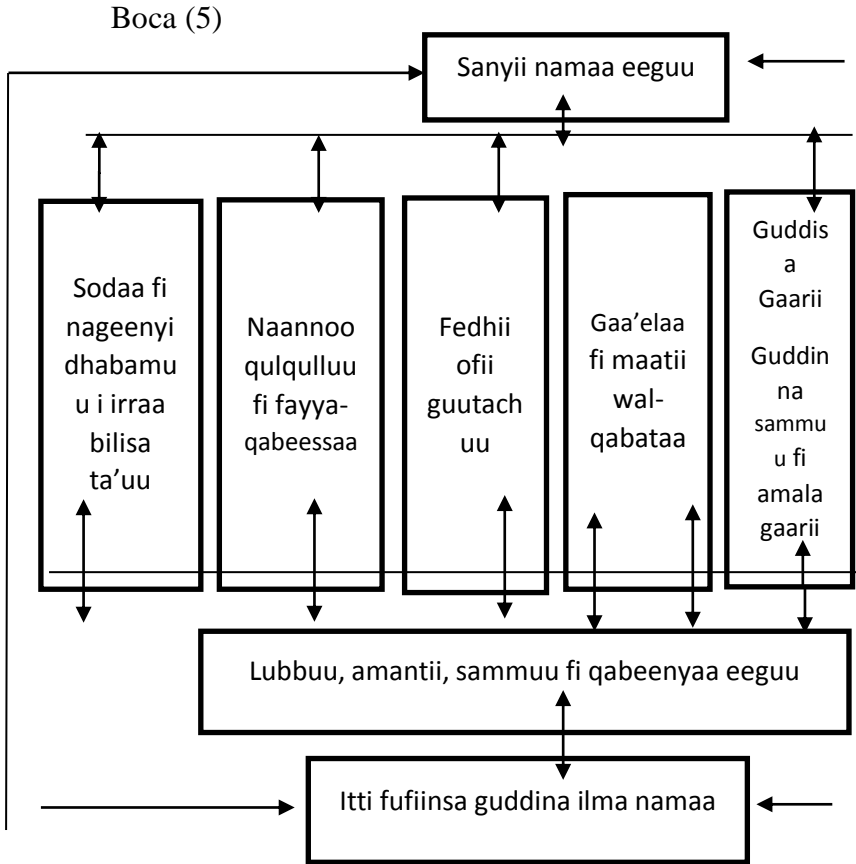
Boca (5)

Sanyii namaa eeguu

Sodaa fi nageenyi dhabamuu i irraa bilisa ta'uu

Naannoo qulqulluu fi fayya-qabeessaa

Fedhii ofii guutachuu

Gaa'elaa fi maatii wal-qabataa

Guddisa Gaarii

Guddinna sammuu fi amala gaarii

Lubbuu, amantii, sammuu fi qabeenyaa eeguu

Itti fufiinsa guddina ilma namaa